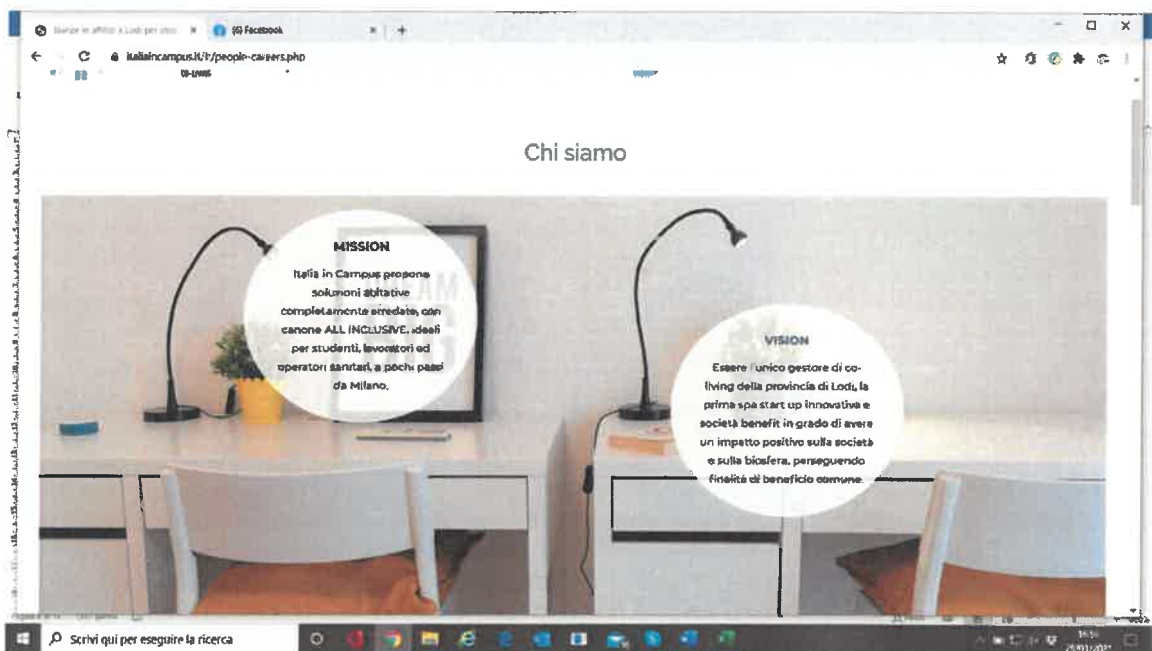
Stanze in affitto a Lodi per stu... ×
(6) Facebook
italiaincampus.it/it/people-careers.php

Chi siamo

MISSION

Italia in Campus propone soluzioni abitative completamente arredate, con canone ALL INCLUSIVE, ideali per studenti, lavoratori ed operatori sanitari, a pochi passi da Milano.

VISION

Essere l'unico gestore di coliving della provincia di Lodi, la prima spa start up innovativa e società benefit in grado di avere un impatto positivo sulla società e sulla biosfera, perseguendo finalità di beneficio comune.

Scrivi qui per eseguire la ricerca